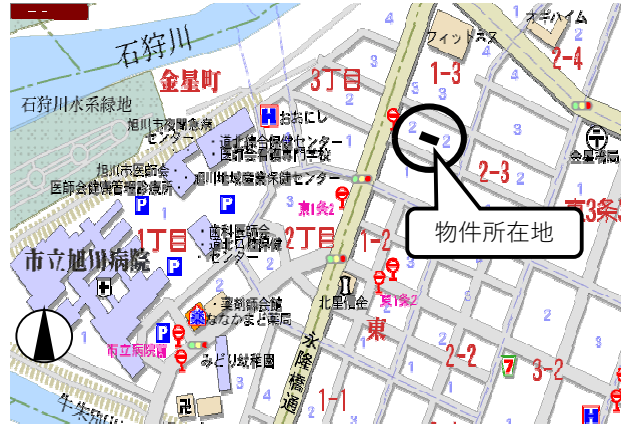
石狩川
金星町
石狩川水系緑地
旭川市夜間急病センター
道北総合保健センター
医療看護専門学校
旭川市医師会
医師会健康管理診療所
旭川地域産業保健センター
3丁目
1-3
2-4
フィットネス
オーキハイム
おおにし
金星湯
2
2
2-3
東3条5
物件所在地
市立旭川病院
1丁目
東1条2
2丁目
1-2
歯科医師会
道北口腔保健センター
北星信金
東1条2
東
薬剤師会館
ななかまど薬局
市立病院前
みどり幼稚園
2-2
3-2
7
永隆橋通
1-1
牛朱別川